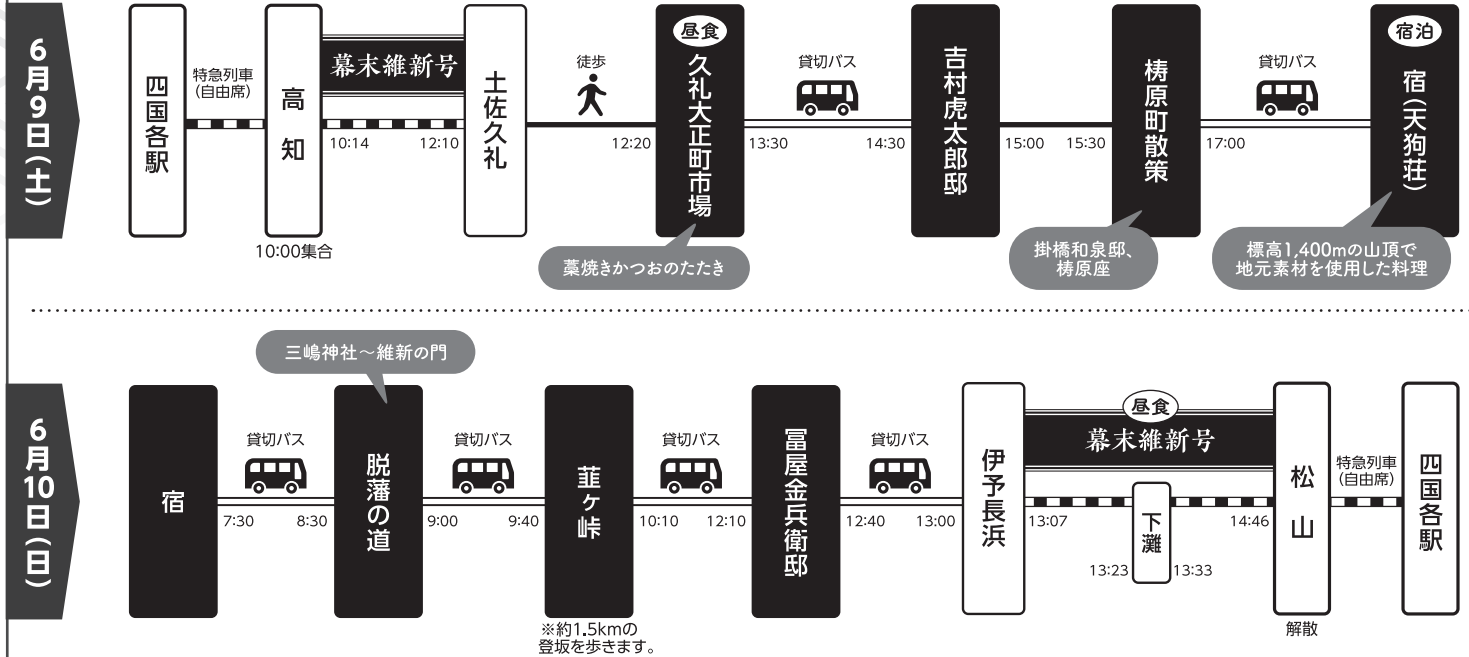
6月9日(土)

四国各駅

特急列車(自由席)

高知

10:00集合

幕末維新号

10:14

12:10

土佐久礼

徒歩

12:20

昼食

久礼大正町市場

藁焼きかつおのたたき

貸切バス

13:30

14:30

吉村虎太郎邸

15:00

15:30

梼原町散策

掛橋和泉邸、梼原座

貸切バス

17:00

宿泊

宿(天狗荘)

標高1,400mの山頂で地元素材を使用した料理

6月10日(日)

宿

貸切バス

7:30

8:30

三嶋神社～維新の門

脱藩の道

貸切バス

9:00

9:40

韮ヶ峠

※約1.5kmの登坂を歩きます。

貸切バス

10:10

12:10

冨屋金兵衛邸

貸切バス

12:40

13:00

伊予長浜

昼食

幕末維新号

13:07

下灘

13:23

13:33

14:46

松山

解散

特急列車(自由席)

四国各駅